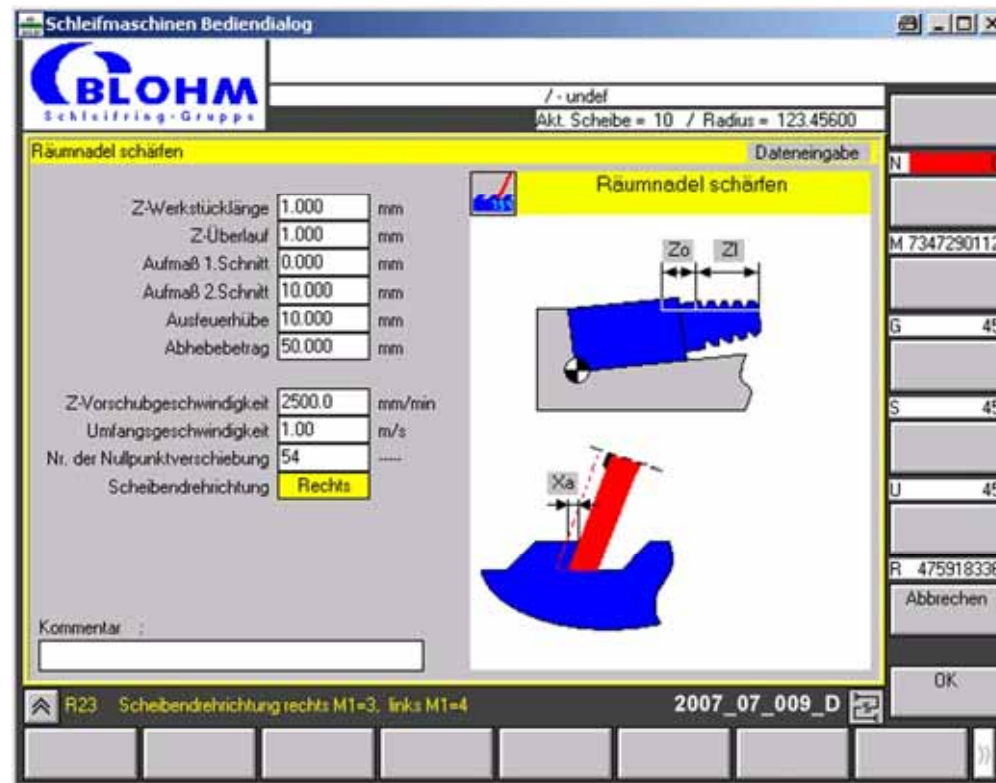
Schleifmaschinen Bediendialog

BLOHM
Schleifring-Gruppe

/ - undef
Akt. Scheibe = 10 / Radius = 123.45600

Räumnadel schärfen
Dateneingabe

| | | |
|---|---|---|
| Z-Werkstücklänge | 1.000 | mm |
| Z-Überlauf | 1.000 | mm |
| Aufmaß 1.Schnitt | 0.000 | mm |
| Aufmaß 2.Schnitt | 10.000 | mm |
| Ausfeuerhübe | 10.000 | mm |
| Abhebebetrag | 50.000 | mm |
| Z-Vorschubgeschwindigkeit | 2500.0 | mm/min |
| Umfangsgeschwindigkeit | 1.00 | m/s |
| Nr. der Nullpunktverschiebung | 54 | ----- |
| Scheibendrehrichtung | Rechts | |

Räumnadel schärfen

Zo
Zl
Xa

Kommentar :

N
M 7347290112
G 45
S 45
U 45
R 475918338
Abbrechen
OK

R23 Scheibendrehrichtung rechts M1=3, links M1=4
2007_07_009_D